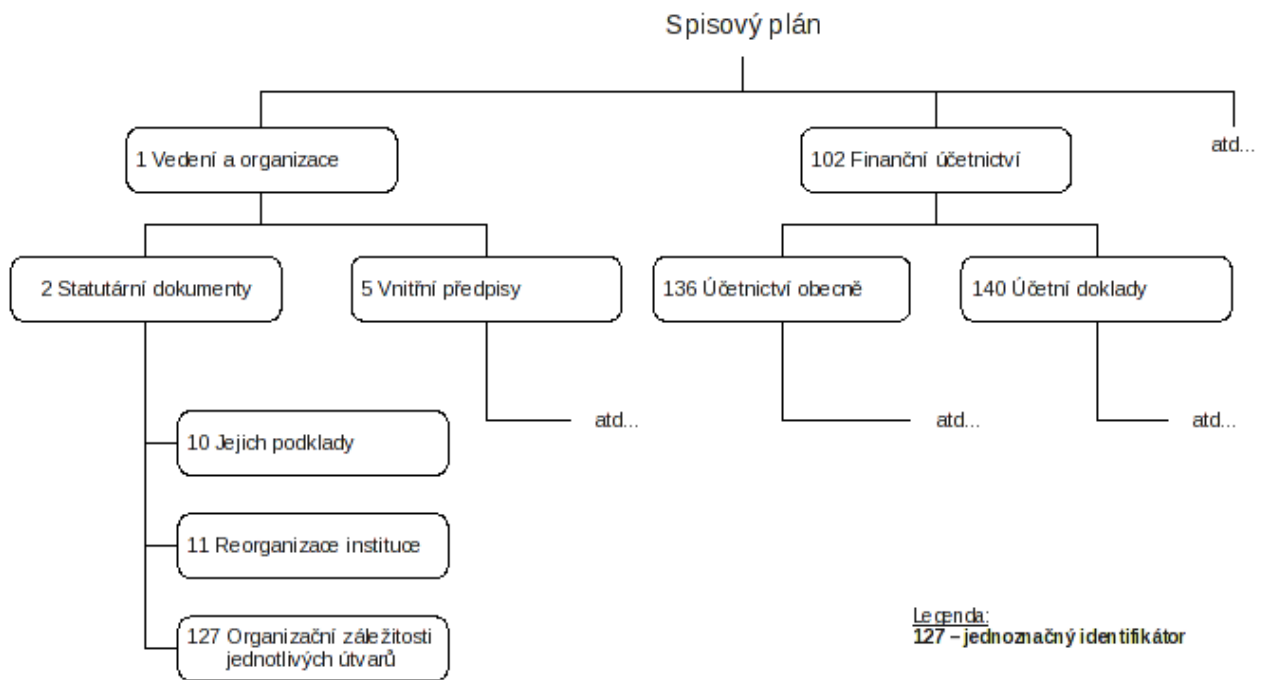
Spisový plán

1 Vedení a organizace

102 Finanční účetnictví

atd...

2 Statutární dokumenty

5 Vnitřní předpisy

136 Účetnictví obecně

140 Účetní doklady

10 Jejich podklady

atd...

atd...

atd...

11 Reorganizace instituce

127 Organizační záležitosti jednotlivých útvarů

Legenda:
127 – jednoznačný identifikátor